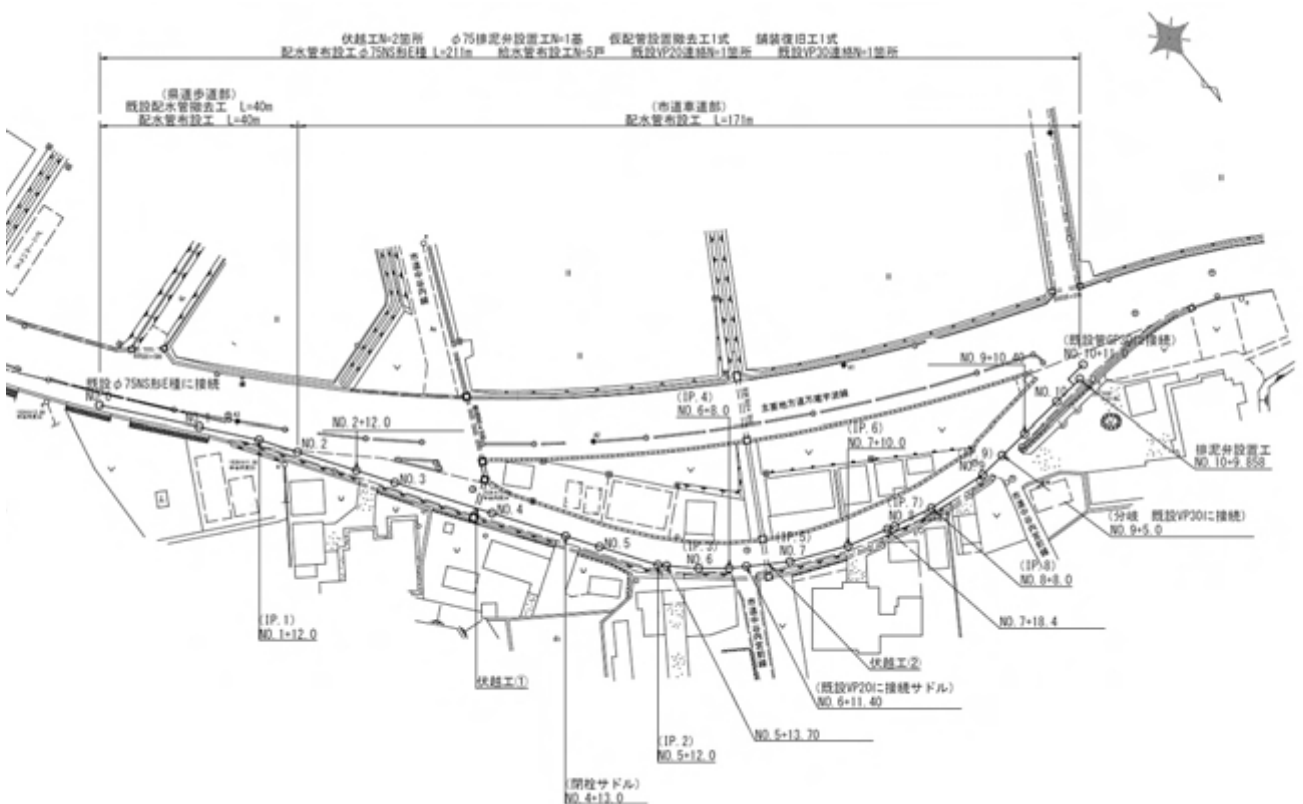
伏越工N=2箇所　φ75排泥弁設置工N=1基　仮配管設置撤去工1式　舗装復旧工1式
配水管布設工φ75NS形E種 L=211m　給水管布設工N=5戸　既設VP20連絡N=1箇所　既設VP30連絡N=1箇所

(県道歩道部)
既設配水管撤去工 L=40m
配水管布設工 L=40m

(市道車道部)
配水管布設工 L=171m

既設φ75NS形E種に接続
NO.0
NO.1
NO.2
NO.2+12.0
NO.3
NO.4
NO.5
(IP.4)
NO.6+8.0
(IP.3)
NO.6
(IP.5)
NO.7
(IP.6)
NO.7+10.0
(IP.7)
NO.8
NO.9
NO.9+10.40
(既設管GP30に接続)
NO.10+11.0
NO.10
排泥弁設置工
NO.10+9.858
(分岐　既設VP30に接続)
NO.9+5.0
(IP.8)
NO.8+8.0
NO.7+18.4
伏越工②
(既設VP20に接続サドル)
NO.6+11.40
NO.5+13.70
(IP.2)
NO.5+12.0
(閉栓サドル)
NO.4+13.0
伏越工①
(IP.1)
NO.1+12.0